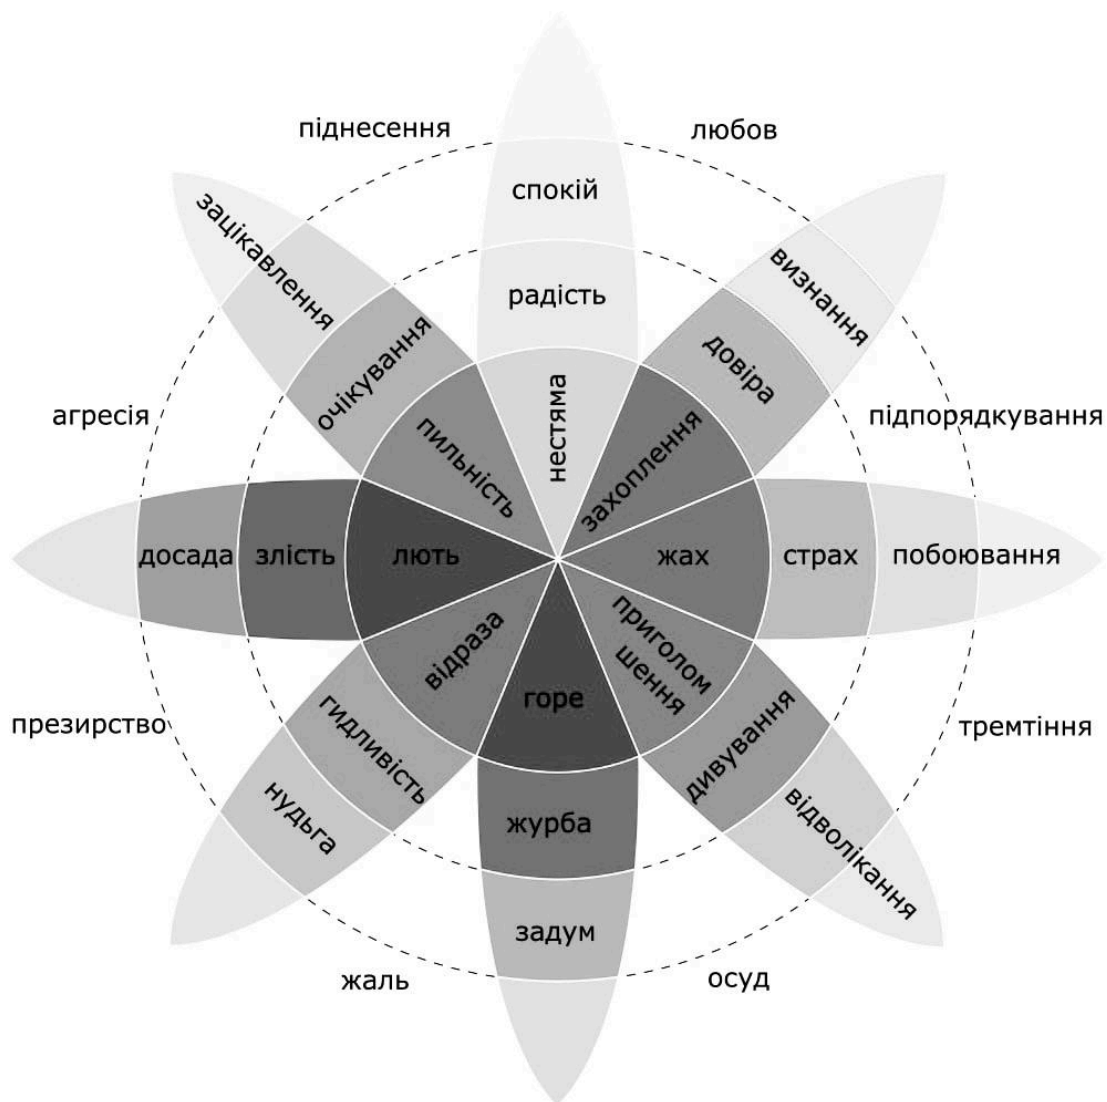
піднесення
любов
спокій
радість
нестяма
зацікавлення
очікування
пильність
визнання
довіра
захоплення
агресія
підпорядкування
досада
злість
лють
жах
страх
побоювання
відраза
горе
приголомшення
презирство
гидливість
нудьга
дивування
відволікання
тремтіння
журба
задум
жаль
осуд